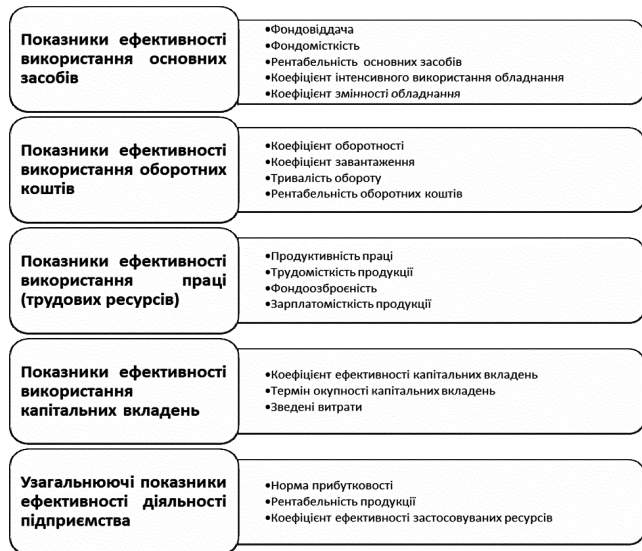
Показники ефективності використання основних засобів

•Фондовіддача
•Фондомісткість
•Рентабельність основних засобів
•Коефіцієнт інтенсивного використання обладнання
•Коефіцієнт змінності обладнання

Показники ефективності використання оборотних коштів

•Коефіцієнт оборотності
•Коефіцієнт завантаження
•Тривалість обороту
•Рентабельність оборотних коштів

Показники ефективності використання праці (трудових ресурсів)

•Продуктивність праці
•Трудомісткість продукції
•Фондоозброєність
•Зарплатомісткість продукції

Показники ефективності використання капітальних вкладень

•Коефіцієнт ефективності капітальних вкладень
•Термін окупності капітальних вкладень
•Зведені витрати

Узагальнюючі показники ефективності діяльності підприємства

•Норма прибутковості
•Рентабельність продукції
•Коефіцієнт ефективності застосовуваних ресурсів